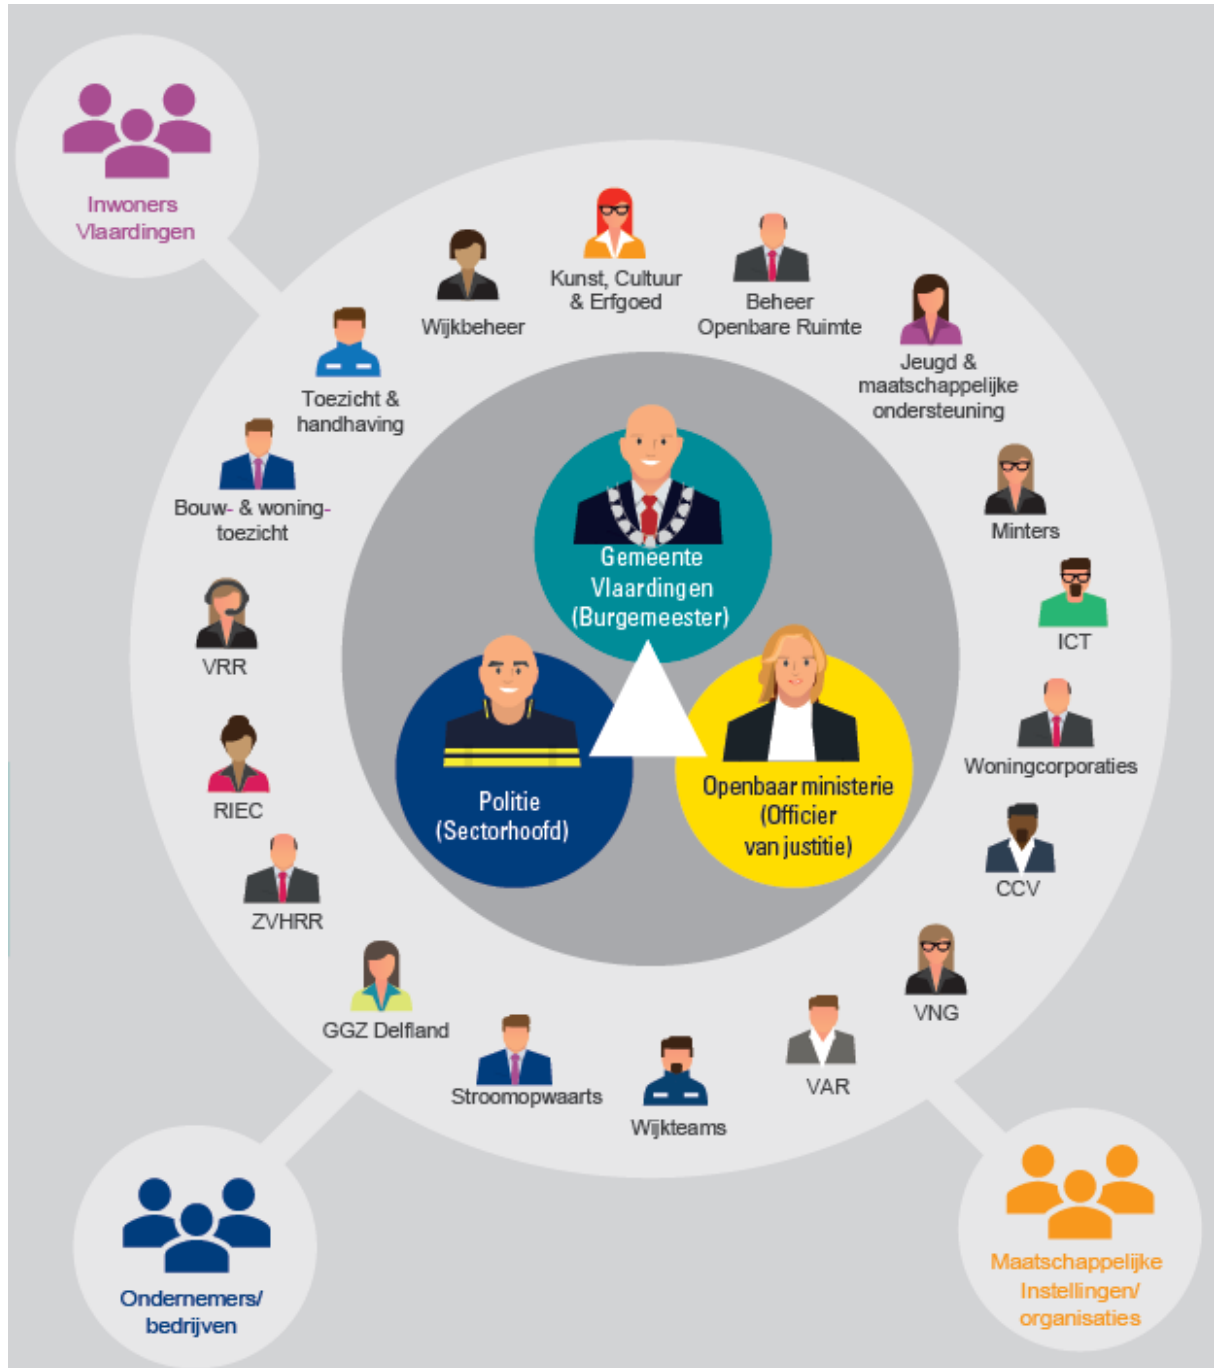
Inwoners Vlaardingen

Wijkbeheer

Kunst, Cultuur & Erfgoed

Beheer Openbare Ruimte

Jeugd & maatschappelijke ondersteuning

Toezicht & handhaving

Bouw- & woning-toezicht

Minters

ICT

VRR

Gemeente Vlaardingen (Burgemeester)

Politie (Sectorhoofd)

Openbaar ministerie (Officier van justitie)

Woningcorporaties

RIEC

CCV

ZVHRR

VNG

GGZ Delfland

Stroomopwaarts

Wijkteams

VAR

Ondernemers/ bedrijven

Maatschappelijke Instellingen/ organisaties